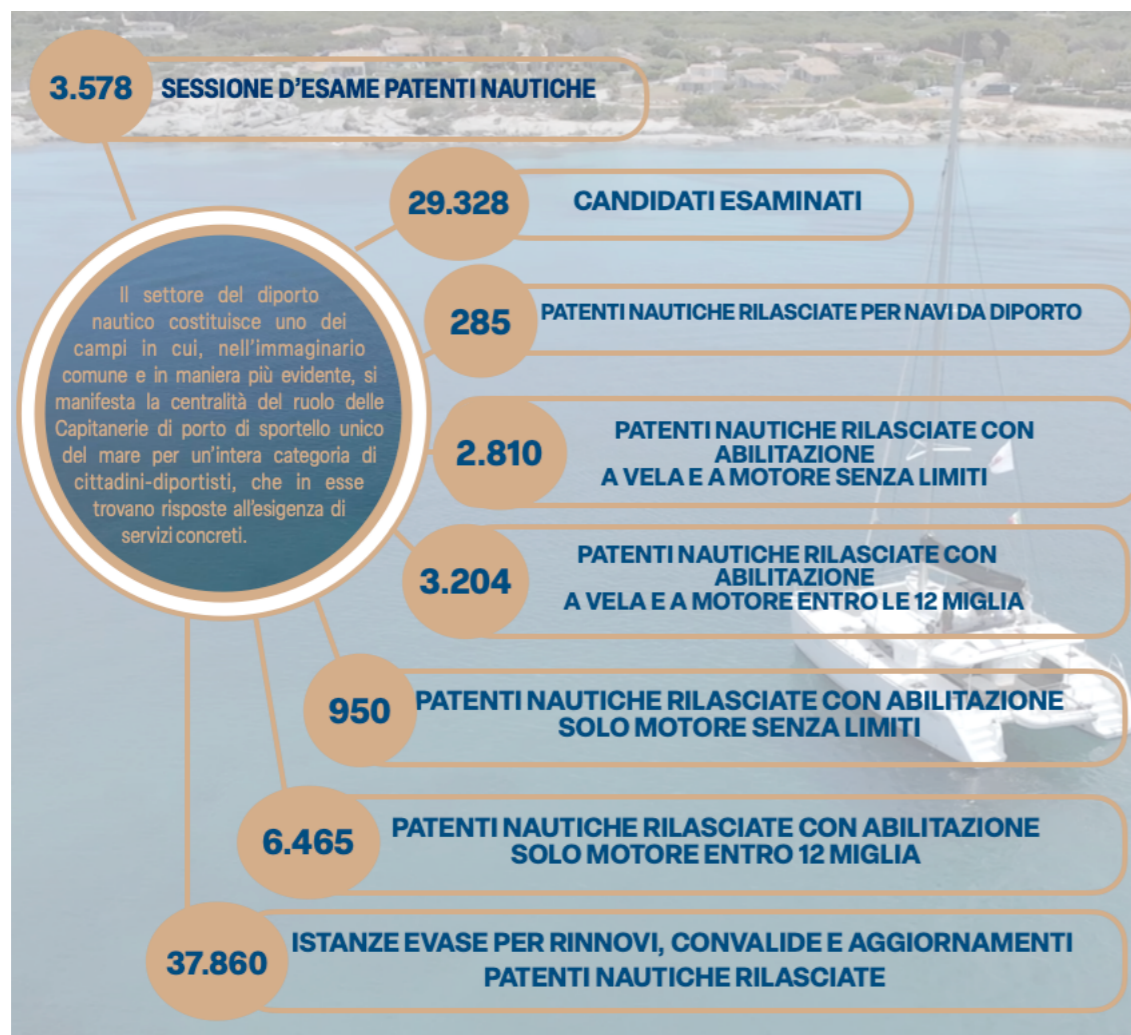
Il settore del diporto nautico costituisce uno dei campi in cui, nell'immaginario comune e in maniera più evidente, si manifesta la centralità del ruolo delle Capitanerie di porto di sportello unico del mare per un'intera categoria di cittadini-diportisti, che in esse trovano risposte all'esigenza di servizi concreti.

3.578 SESSIONE D'ESAME PATENTI NAUTICHE

29.328 CANDIDATI ESAMINATI

285 PATENTI NAUTICHE RILASCIATE PER NAVI DA DIPORTO

2.810 PATENTI NAUTICHE RILASCIATE CON ABILITAZIONE A VELA E A MOTORE SENZA LIMITI

3.204 PATENTI NAUTICHE RILASCIATE CON ABILITAZIONE A VELA E A MOTORE ENTRO LE 12 MIGLIA

950 PATENTI NAUTICHE RILASCIATE CON ABILITAZIONE SOLO MOTORE SENZA LIMITI

6.465 PATENTI NAUTICHE RILASCIATE CON ABILITAZIONE SOLO MOTORE ENTRO 12 MIGLIA

37.860 ISTANZE EVASE PER RINNOVI, CONVALIDE E AGGIORNAMENTI PATENTI NAUTICHE RILASCIATE